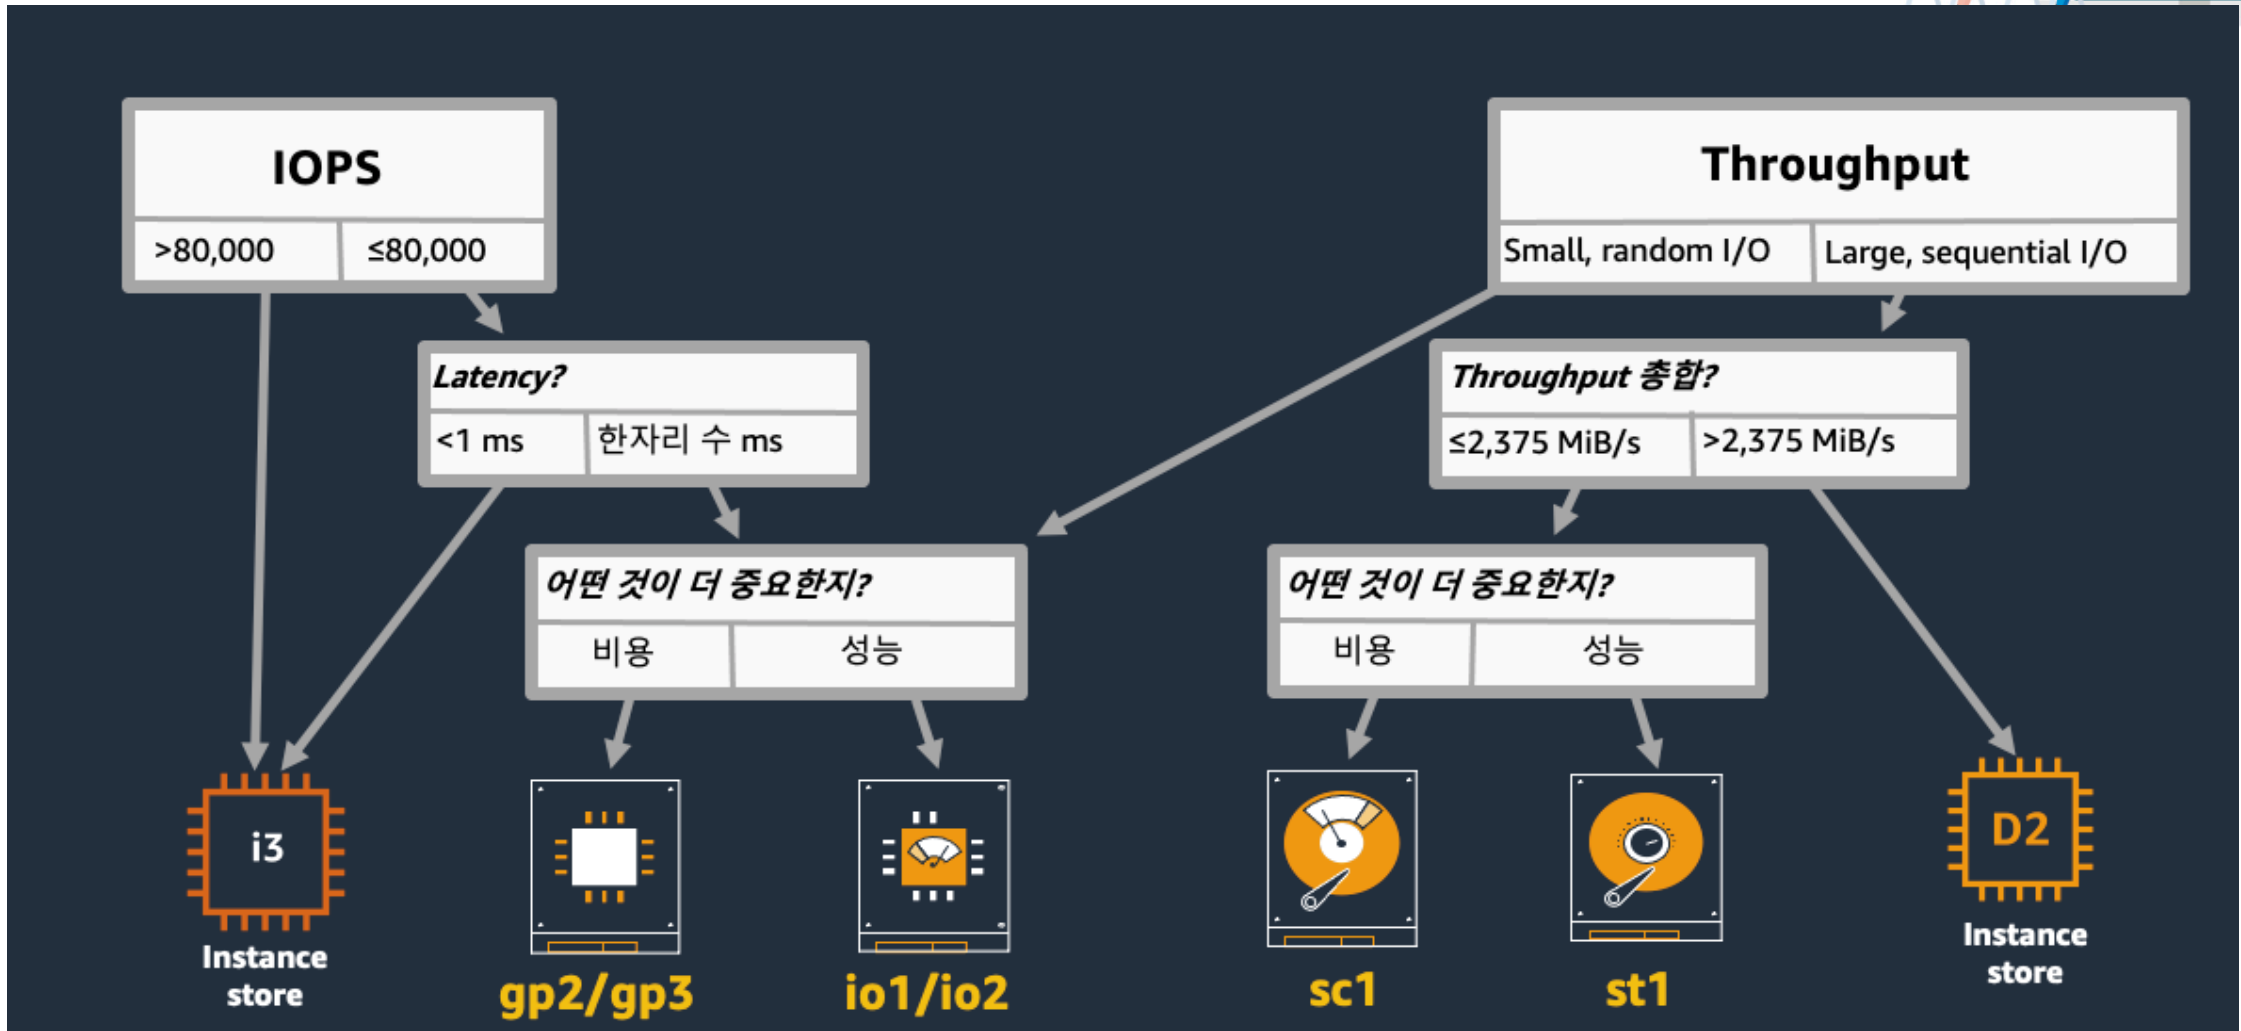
IOPS

>80,000

≤80,000

Throughput

Small, random I/O

Large, sequential I/O

Latency?

<1 ms

한자리 수 ms

Throughput 총합?

≤2,375 MiB/s

>2,375 MiB/s

어떤 것이 더 중요한지?

비용

성능

어떤 것이 더 중요한지?

비용

성능

i3

Instance store

gp2/gp3

io1/io2

sc1

st1

D2

Instance store